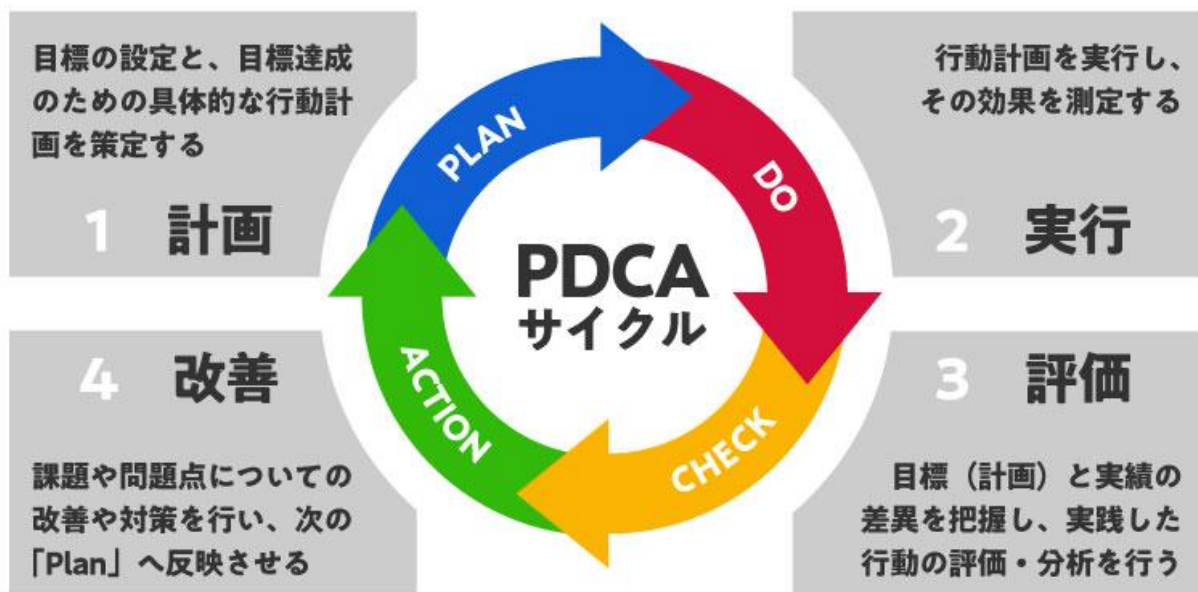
目標の設定と、目標達成のための具体的な行動計画を策定する

1 計画

行動計画を実行し、その効果を測定する

2 実行

PLAN

DO

PDCA
サイクル

ACTION

CHECK

4 改善

課題や問題点についての改善や対策を行い、次の「Plan」へ反映させる

3 評価

目標（計画）と実績の差異を把握し、実践した行動の評価・分析を行う